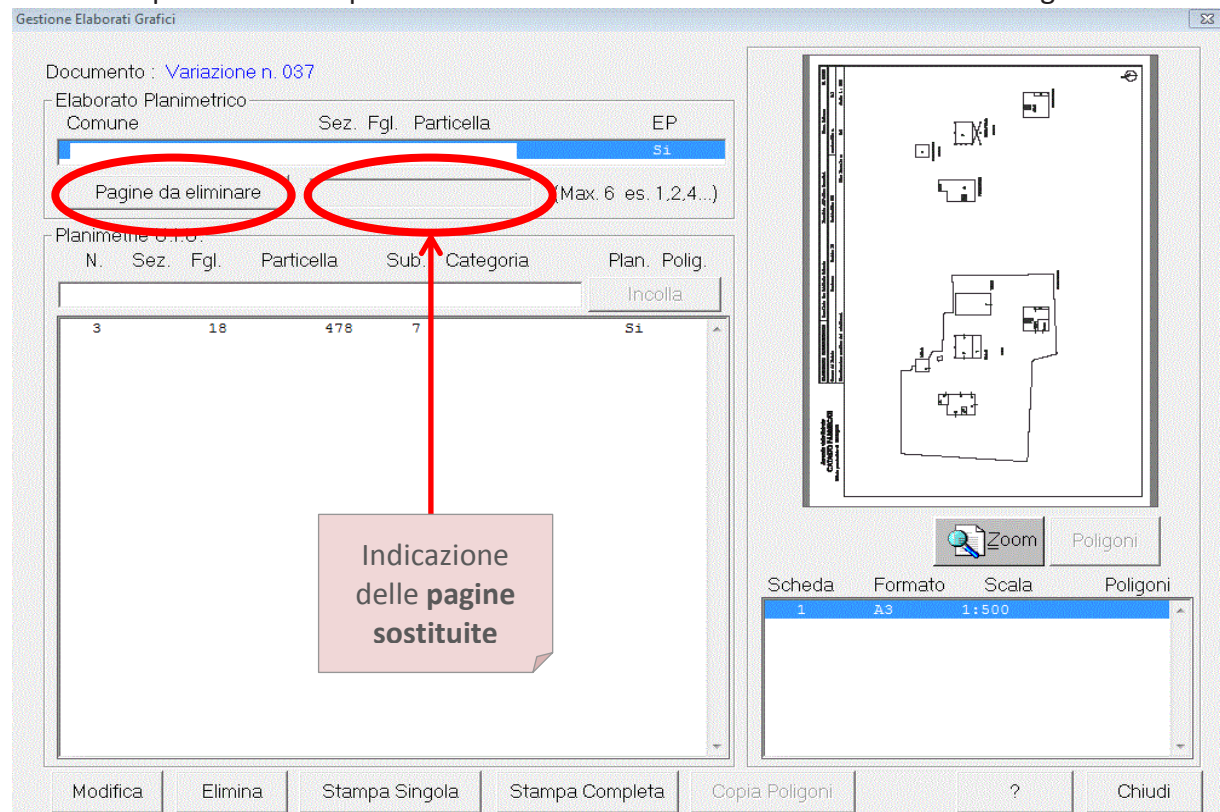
Gestione Elaborati Grafici

Documento : Variazione n. 037

Elaborato Planimetrico

| Comune | Sez. | Fgl. | Particella | EP |
|---|---|---|---|---|
| | | | | Si |

Pagine da eliminare (Max. 6 es. 1,2,4...)

Planimetrie U.I.U.

| N. | Sez. | Fgl. | Particella | Sub. | Categoria | Plan. | Polig. |
|---|---|---|---|---|---|---|---|
| 3 | | 18 | 478 | 7 | | Si | |

Incolla

Indicazione delle **pagine sostituite**

Zoom

Poligoni

| Scheda | Formato | Scala | Poligoni |
|---|---|---|---|
| 1 | A3 | 1:500 | |

Modifica Elimina Stampa Singola Stampa Completa Copia Poligoni ? Chiudi